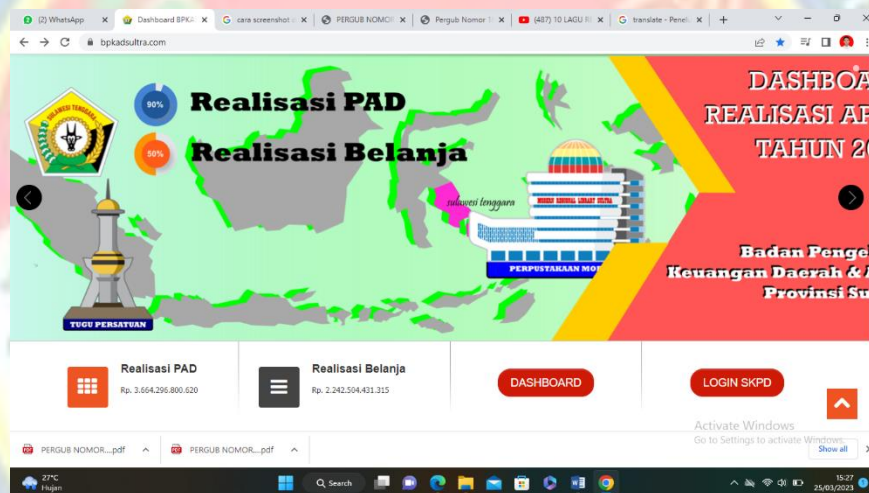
(2) WhatsApp
Dashboard BPKA
cara screenshot
PERGUB NOMOR
Pergub Nomor
(487) 10 LAGU
translate - Penel
bpkadsultra.com

SULAWESI TENGGARA
90%
Realisasi PAD
50%
Realisasi Belanja
sulawesi tenggara
PERPUSTAKAAN MO
TUGU PERSATUAN
DASHBOA
REALISASI AP
TAHUN 20
Badan Pengel
Keuangan Daerah & A
Provinsi Su

Realisasi PAD
Rp. 3.664.296.800.620
Realisasi Belanja
Rp. 2.242.504.431.315
DASHBOARD
LOGIN SKPD

Activate Windows
Go to Settings to activate Windows.

PERGUB NOMOR....pdf
PERGUB NOMOR....pdf
Show all

27°C
Hujan
Search
15:27
25/03/2023